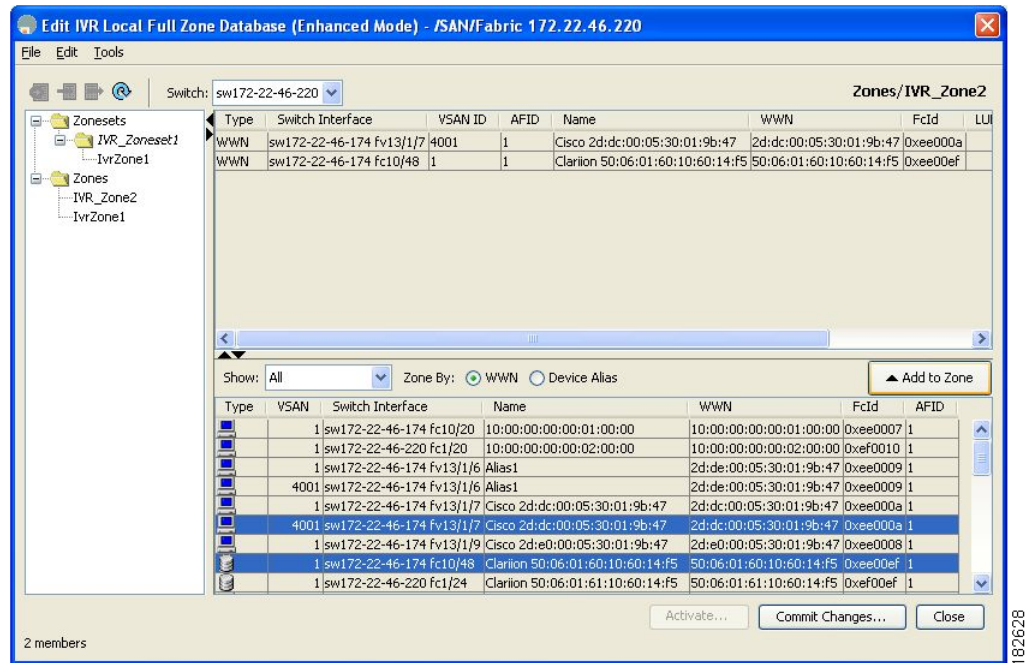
Edit IVR Local Full Zone Database (Enhanced Mode) - /SAN/Fabric 172.22.46.220

File Edit Tools

Switch: sw172-22-46-220

Zones/IVR_Zone2

Zonesets
IVR_Zoneset1
IvrZone1
Zones
IVR_Zone2
IvrZone1

| Type | Switch Interface | VSAN ID | AFID | Name | WWN | FcId | LUI |
|---|---|---|---|---|---|---|---|
| WWN | sw172-22-46-174 fv13/1/7 | 4001 | 1 | Cisco 2d:dc:00:05:30:01:9b:47 | 2d:dc:00:05:30:01:9b:47 | 0xee000a | |
| WWN | sw172-22-46-174 fc10/48 | 1 | 1 | Clariion 50:06:01:60:10:60:14:f5 | 50:06:01:60:10:60:14:f5 | 0xee00ef | |

Show: All Zone By: WWN Device Alias

Add to Zone

| Type | VSAN | Switch Interface | Name | WWN | FcId | AFID |
|---|---|---|---|---|---|---|
| | 1 | sw172-22-46-174 fc10/20 | 10:00:00:00:00:01:00:00 | 10:00:00:00:00:01:00:00 | 0xee0007 | 1 |
| | 1 | sw172-22-46-220 fc1/20 | 10:00:00:00:00:02:00:00 | 10:00:00:00:00:02:00:00 | 0xef0010 | 1 |
| | 1 | sw172-22-46-174 fv13/1/6 | Alias1 | 2d:de:00:05:30:01:9b:47 | 0xee0009 | 1 |
| | 4001 | sw172-22-46-174 fv13/1/6 | Alias1 | 2d:de:00:05:30:01:9b:47 | 0xee0009 | 1 |
| | 1 | sw172-22-46-174 fv13/1/7 | Cisco 2d:dc:00:05:30:01:9b:47 | 2d:dc:00:05:30:01:9b:47 | 0xee000a | 1 |
| | 4001 | sw172-22-46-174 fv13/1/7 | Cisco 2d:dc:00:05:30:01:9b:47 | 2d:dc:00:05:30:01:9b:47 | 0xee000a | 1 |
| | 1 | sw172-22-46-174 fv13/1/9 | Cisco 2d:e0:00:05:30:01:9b:47 | 2d:e0:00:05:30:01:9b:47 | 0xee0008 | 1 |
| | 1 | sw172-22-46-174 fc10/48 | Clariion 50:06:01:60:10:60:14:f5 | 50:06:01:60:10:60:14:f5 | 0xee00ef | 1 |
| | 1 | sw172-22-46-220 fc1/24 | Clariion 50:06:01:61:10:60:14:f5 | 50:06:01:61:10:60:14:f5 | 0xef00ef | 1 |

Activate... Commit Changes... Close

2 members

182628